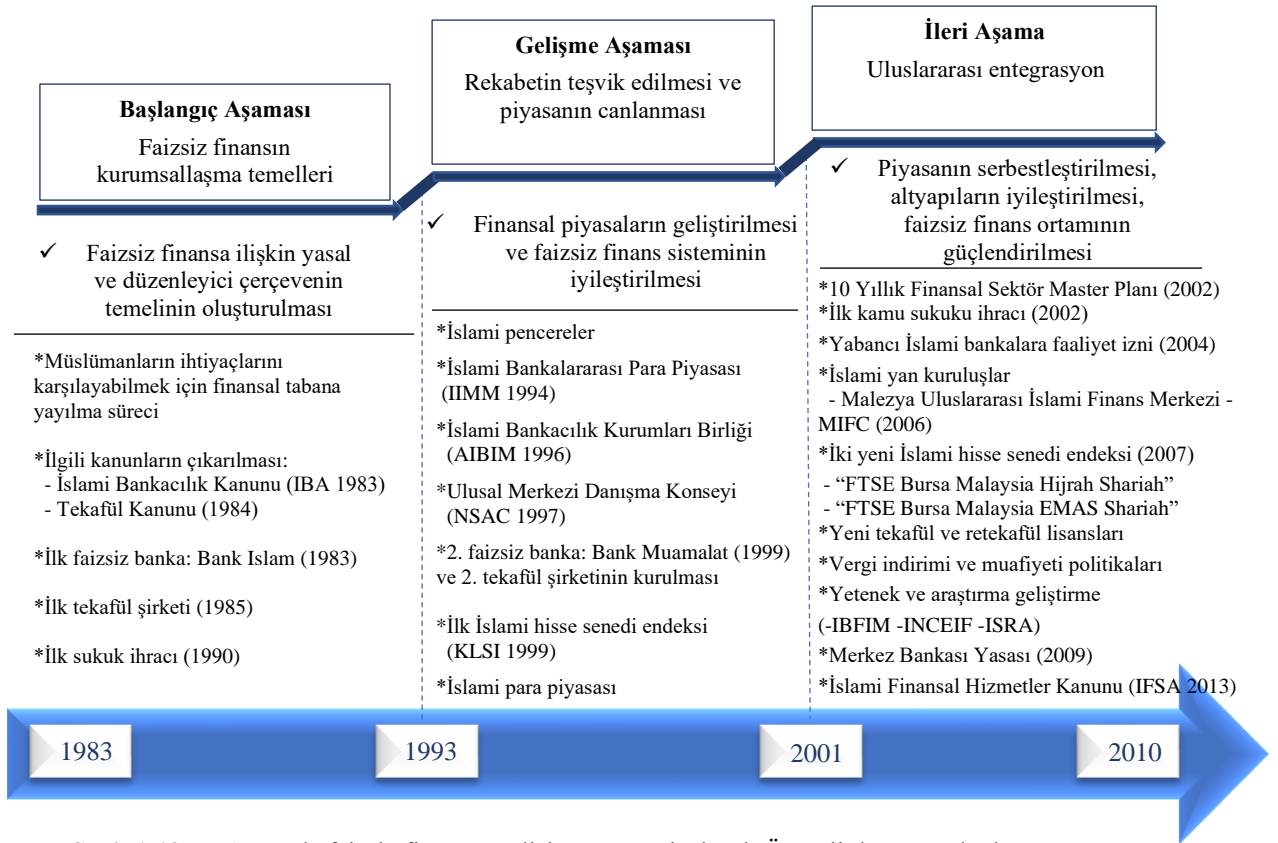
Başlangıç Aşaması
Faizsiz finansın kurumsallaşma temelleri

✓ Faizsiz finansa ilişkin yasal ve düzenleyici çerçevenin temelinin oluşturulması

*Müslümanların ihtiyaçlarını karşılayabilmek için finansal tabana yayılma süreci

*İlgili kanunların çıkarılması:
- İslami Bankacılık Kanunu (IBA 1983)
- Tekafül Kanunu (1984)

*İlk faizsiz banka: Bank Islam (1983)

*İlk tekafül şirketi (1985)

*İlk sukuk ihracı (1990)

Gelişme Aşaması
Rekabetin teşvik edilmesi ve piyasanın canlanması

✓ Finansal piyasaların geliştirilmesi ve faizsiz finans sisteminin iyileştirilmesi

*İslami pencereler

*İslami Bankalararası Para Piyasası (IIMM 1994)

*İslami Bankacılık Kurumları Birliği (AIBIM 1996)

*Ulusal Merkezi Danışma Konseyi (NSAC 1997)

*2. faizsiz banka: Bank Muamalat (1999) ve 2. tekafül şirketinin kurulması

*İlk İslami hisse senedi endeksi (KLSI 1999)

*İslami para piyasası

İleri Aşama
Uluslararası entegrasyon

✓ Piyasanın serbestleştirilmesi, altyapıların iyileştirilmesi, faizsiz finans ortamının güçlendirilmesi

*10 Yıllık Finansal Sektör Master Planı (2002)
*İlk kamu sukuku ihracı (2002)
*Yabancı İslami bankalara faaliyet izni (2004)
*İslami yan kuruluşlar
- Malezya Uluslararası İslami Finans Merkezi - MIFC (2006)
*İki yeni İslami hisse senedi endeksi (2007)
- "FTSE Bursa Malaysia Hijrah Shariah"
- "FTSE Bursa Malaysia EMAS Shariah"
*Yeni tekafül ve retekafül lisansları
*Vergi indirimi ve muafiyeti politikaları
*Yetenek ve araştırma geliştirme
(-IBFIM -INCEIF -ISRA)
*Merkez Bankası Yasası (2009)
*İslami Finansal Hizmetler Kanunu (IFSA 2013)

1983
1993
2001
2010